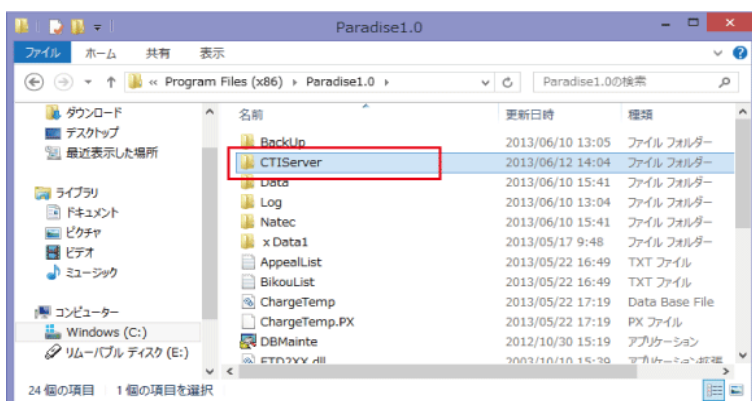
Paradise1.0

ファイル ホーム 共有 表示

« Program Files (x86) › Paradise1.0 ›

Paradise1.0の検索

ダウンロード
デスクトップ
最近表示した場所

ライブラリ
ドキュメント
ピクチャ
ビデオ
ミュージック

コンピューター
Windows (C:)
リムーバブル ディスク (E:)

| 名前 | 更新日時 | 種類 |
|---|---|---|
| BackUp | 2013/06/10 13:05 | ファイル フォルダー |
| CTIServer | 2013/06/12 14:04 | ファイル フォルダー |
| Data | 2013/06/10 15:41 | ファイル フォルダー |
| Log | 2013/06/10 13:04 | ファイル フォルダー |
| Natec | 2013/06/10 15:41 | ファイル フォルダー |
| x Data1 | 2013/05/17 9:48 | ファイル フォルダー |
| AppealList | 2013/05/22 16:49 | TXT ファイル |
| BikouList | 2013/05/22 16:49 | TXT ファイル |
| ChargeTemp | 2013/05/22 17:19 | Data Base File |
| ChargeTemp.PX | 2013/05/22 17:19 | PX ファイル |
| DBMainte | 2012/10/30 15:19 | アプリケーション |
| FTD2XX.dll | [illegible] | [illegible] |

24 個の項目 1 個の項目を選択